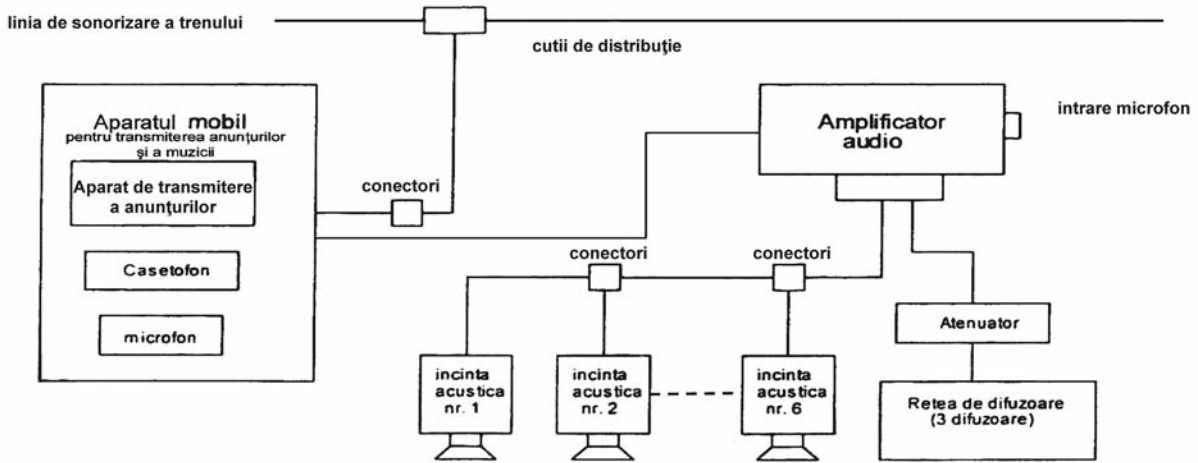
linia de sonorizare a trenului

cutii de distribuție

Aparatul mobil
pentru transmiterea anunțurilor și a muzicii

Aparat de transmitere a anunțurilor

Casetofon

microfon

conectori

Amplificator audio

intrare microfon

conectori

conectori

incinta acustica nr. 1

incinta acustica nr. 2

incinta acustica nr. 6

Atenuator

Retea de difuzoare (3 difuzoare)